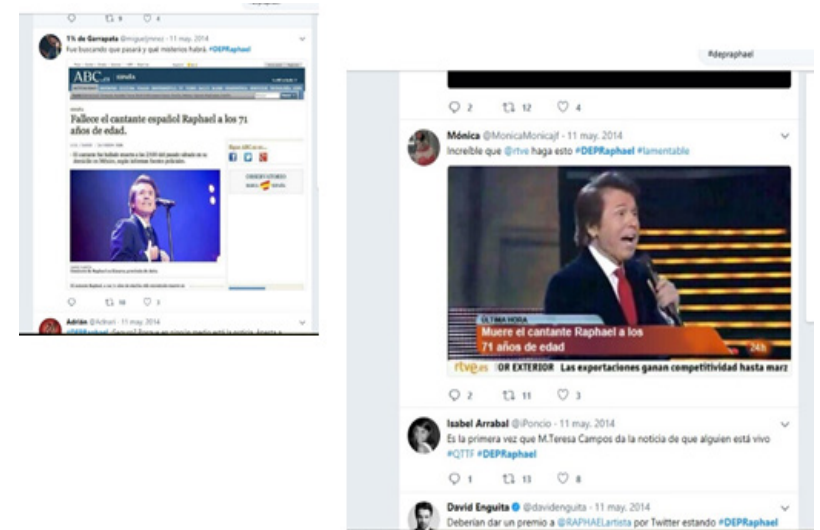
1% de Garrapata @miguelmnez · 11 may. 2014
Fue buscando que pasará y qué misterios habrá. #DEPRaphael

ABC.es España

Fallece el cantante español Raphael a los 71 años de edad.

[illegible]

Adrián @Adrian · 11 may. 2014
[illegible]

#depraphael

2 12 4

Mónica @MonicaMonicajf · 11 may. 2014
Increíble que @rtve haga esto #DEPRaphael #lamentable

ÚLTIMA HORA
Muere el cantante Raphael a los 71 años de edad
24h
rtve.es OR EXTERIOR Las exportaciones ganan competitividad hasta marz

2 11 3

Isabel Arrabal @iPoncio · 11 may. 2014
Es la primera vez que M.Teresa Campos da la noticia de que alguien está vivo #QTTF #DEPRaphael

1 13 8

David Enguita @davidenguita · 11 may. 2014
Deberían dar un premio a @RAPHAELartista por Twitter estando #DEPRaphael